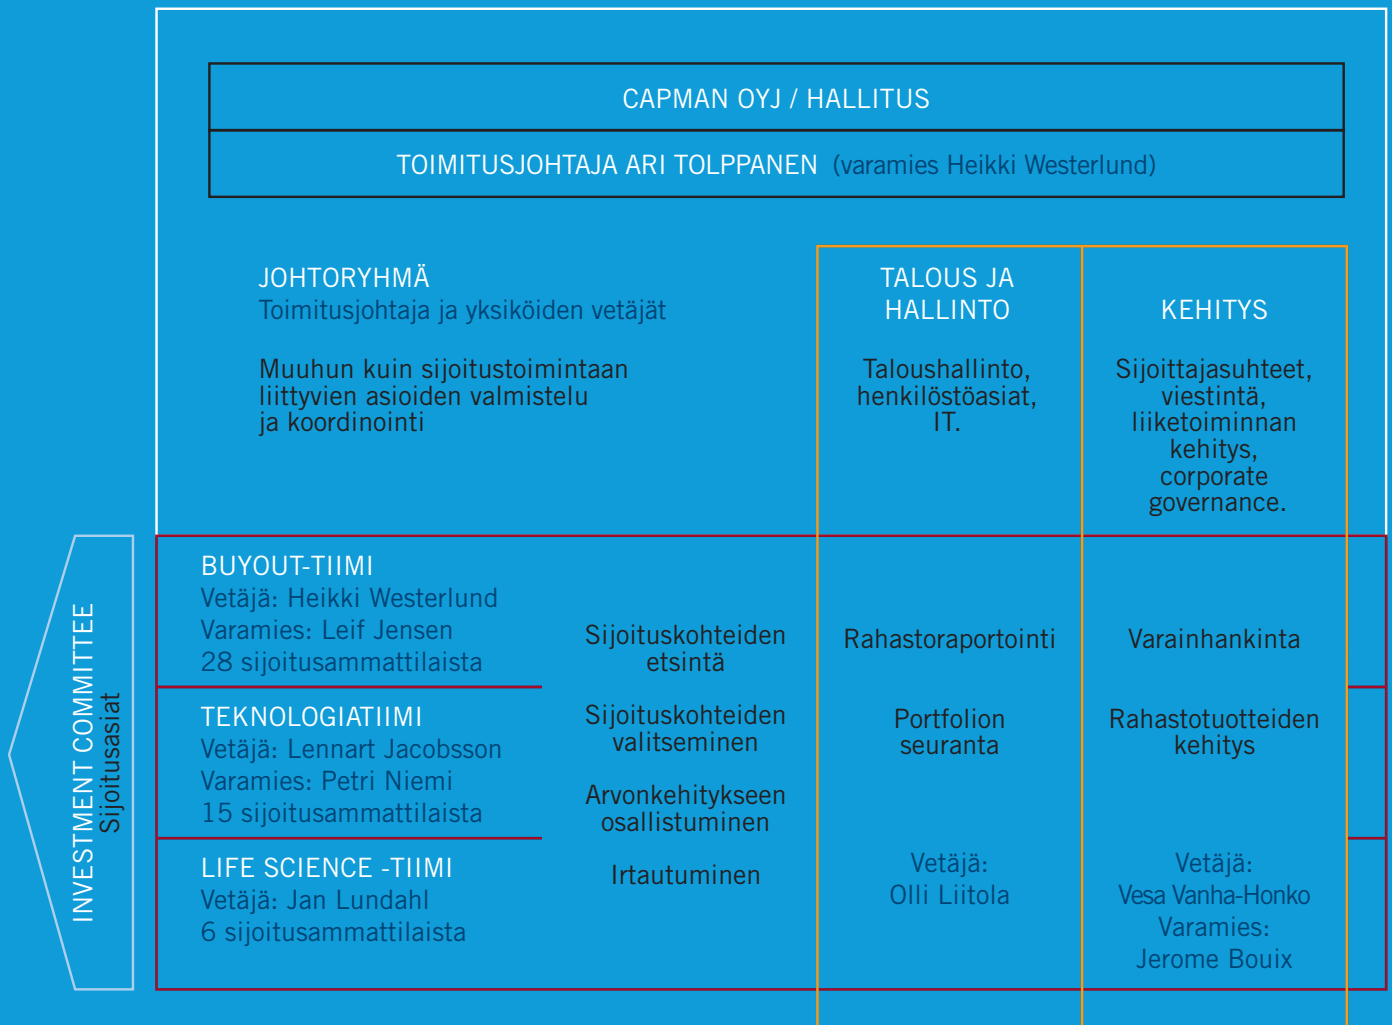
CAPMAN OYJ / HALLITUS

TOIMITUSJOHTAJA ARI TOLPPANEN (varamies Heikki Westerlund)

JOHTORYHMÄ
Toimitusjohtaja ja yksiköiden vetäjät

Muuhun kuin sijoitustoimintaan liittyvien asioiden valmistelu ja koordinointi

TALOUS JA HALLINTO

Taloushallinto, henkilöstöasiat, IT.

KEHITYS

Sijoittajasuhteet, viestintä, liiketoiminnan kehitys, corporate governance.

INVESTMENT COMMITTEE
Sijoitusasiat

BUYOUT-TIIMI
Vetäjä: Heikki Westerlund
Varamies: Leif Jensen
28 sijoitusammattilaista

TEKNOLOGIATIIMI
Vetäjä: Lennart Jacobsson
Varamies: Petri Niemi
15 sijoitusammattilaista

LIFE SCIENCE -TIIMI
Vetäjä: Jan Lundahl
6 sijoitusammattilaista

Sijoituskohteiden etsintä

Sijoituskohteiden valitseminen

Arvonkehitykseen osallistuminen

Irtautuminen

Rahastoraportointi

Portfolion seuranta

Vetäjä:
Olli Liitola

Varainhankinta

Rahastotuotteiden kehitys

Vetäjä:
Vesa Vanha-Honko
Varamies:
Jerome Bouix